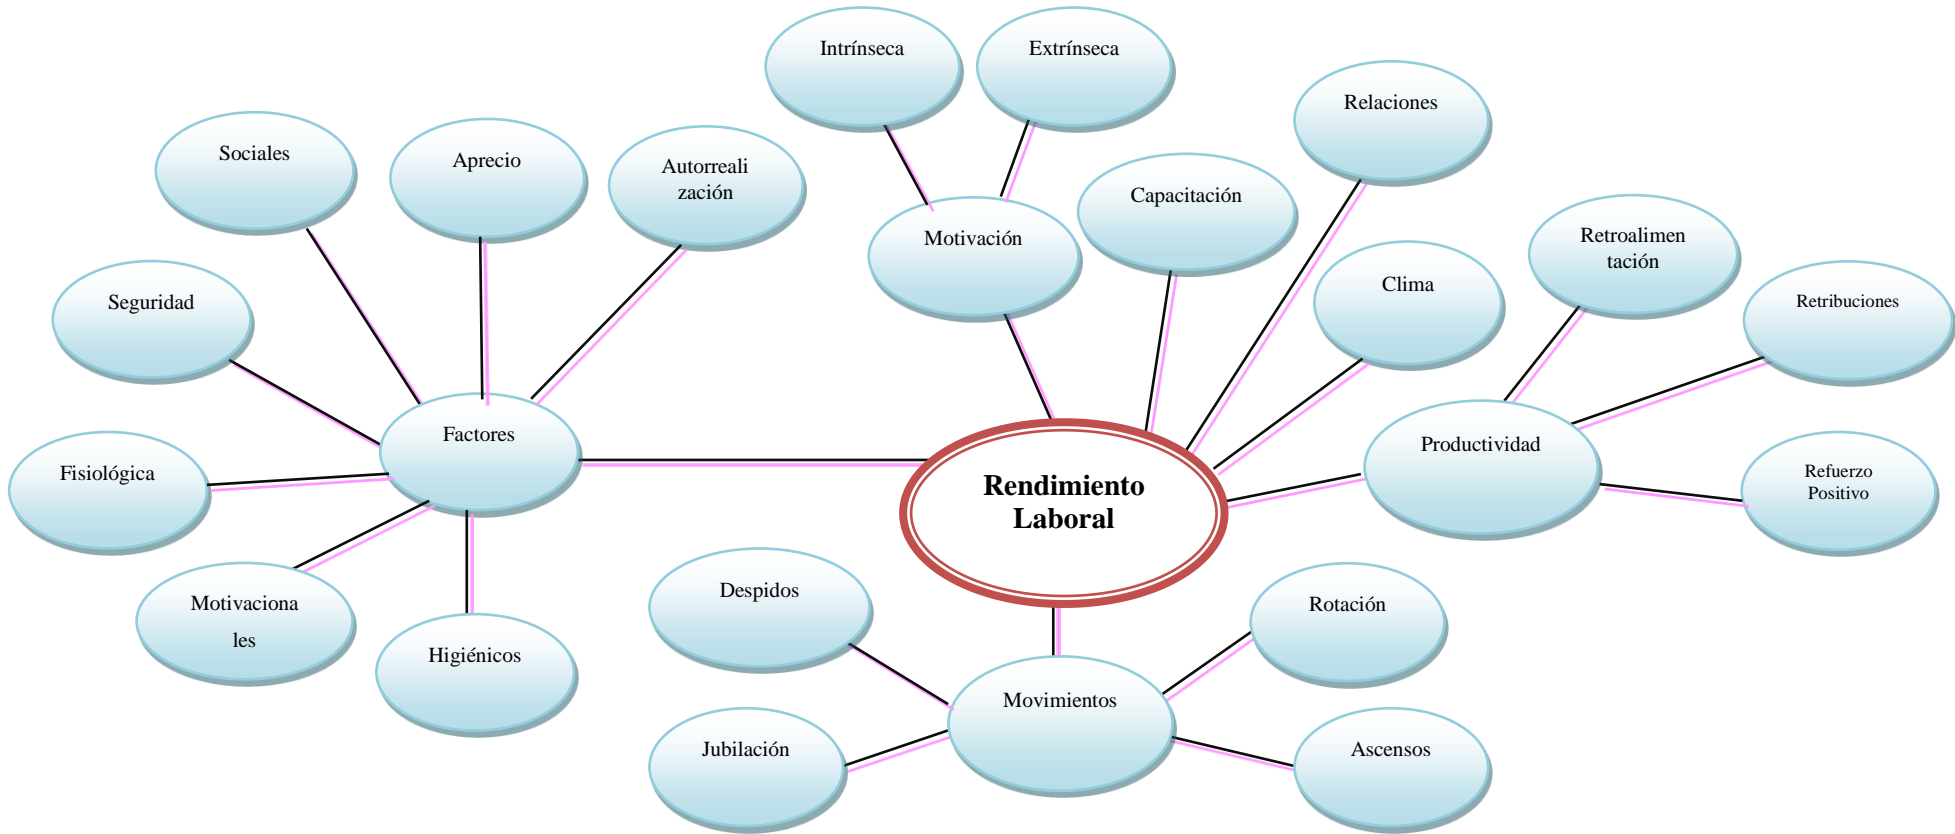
Rendimiento Laboral

Motivación

Intrínseca

Extrínseca

Capacitación

Relaciones

Clima

Productividad

Retroalimentación

Retribuciones

Refuerzo Positivo

Movimientos

Despidos

Jubilación

Rotación

Ascensos

Factores

Sociales

Aprecio

Autorrealización

Seguridad

Fisiológica

Motivacionales

Higiénicos